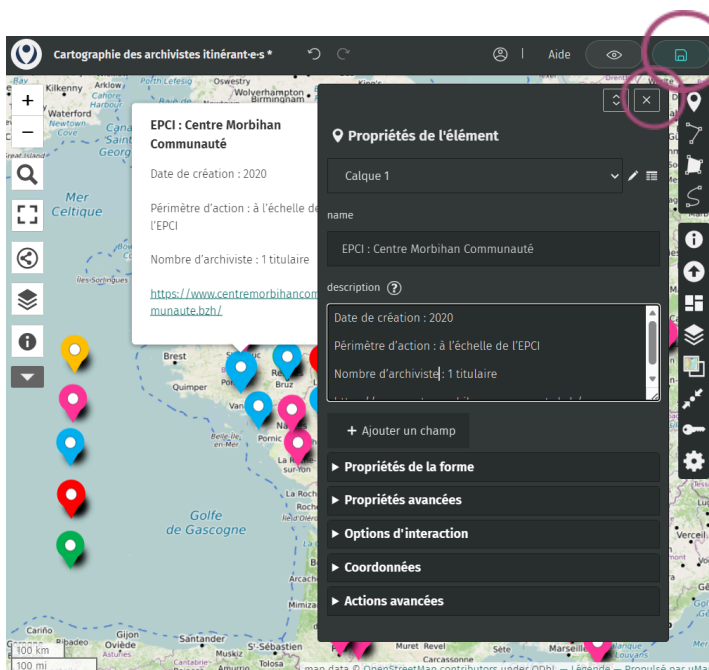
Cartographie des archivistes itinérant·e·s *

Aide

Kilkenny Dublin Wales Oswestry Birmingham Wolverhampton Waterford Cork Celtic Sea Mer Celtique Iles Scilly Brest Quimper Vannes Nantes Pornic Golfe de Gascogne Gijon Santiago de Compostela Oviedo Bilbao Donostia San Sebastián Toulouse Carcassonne

EPCI : Centre Morbihan Communauté

Date de création : 2020

Périmètre d'action : à l'échelle de l'EPCI

Nombre d'archiviste : 1 titulaire

https://www.centremorbihancommunaute.bzh/

Propriétés de l'élément

Calque 1

name

EPCI : Centre Morbihan Communauté

description

Date de création : 2020

Périmètre d'action : à l'échelle de l'EPCI

Nombre d'archiviste : 1 titulaire

+ Ajouter un champ

▸ Propriétés de la forme

▸ Propriétés avancées

▸ Options d'interaction

▸ Coordonnées

▸ Actions avancées

100 km
100 mi

map data © OpenStreetMap contributors under ODbL — Légende — Propulsé par uMap